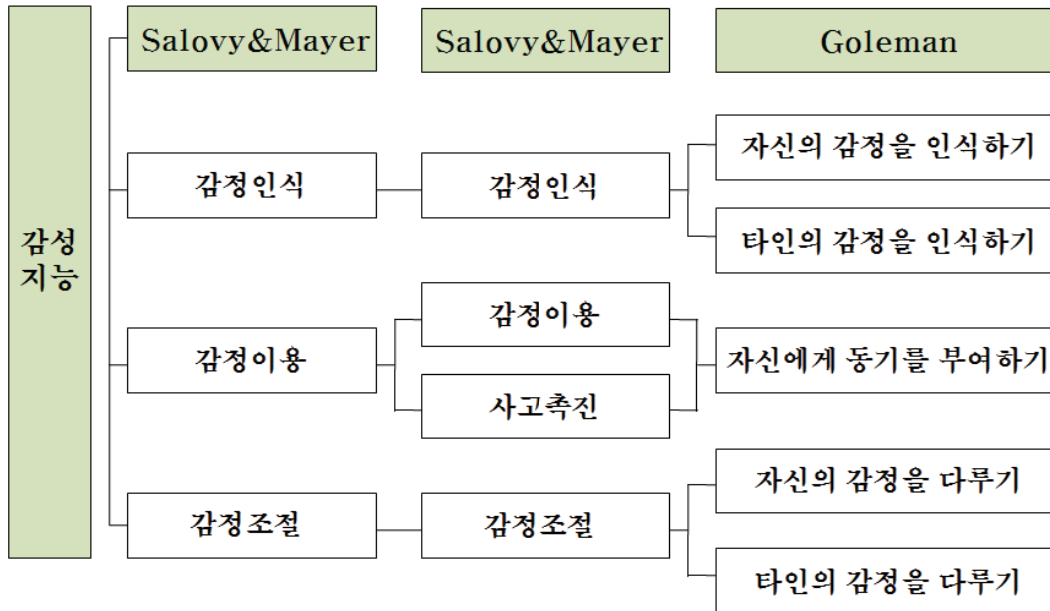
감성지능

Salovy&Mayer

Salovy&Mayer

Goleman

감정인식

감정인식

자신의 감정을 인식하기

타인의 감정을 인식하기

감정이용

감정이용

사고촉진

자신에게 동기를 부여하기

감정조절

감정조절

자신의 감정을 다루기

타인의 감정을 다루기